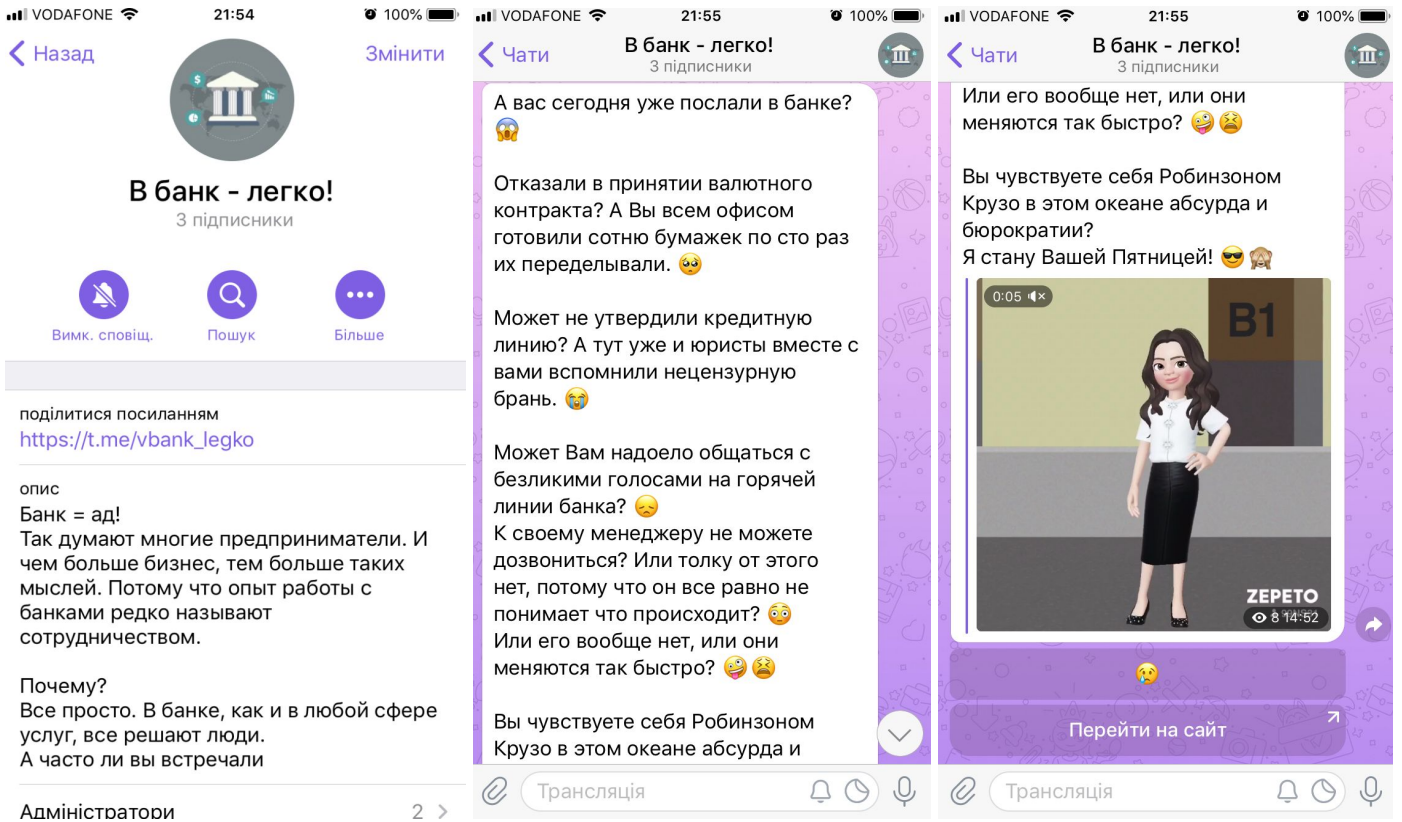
VODAFONE 21:54 100%

< Назад Змінити

В банк - легко!
3 підписники

Вимк. сповіщ. Пошук Більше

поділитися посиланням
https://t.me/vbank_legko

опис
Банк = ад!
Так думают многие предприниматели. И чем больше бизнес, тем больше таких мыслей. Потому что опыт работы с банками редко называют сотрудничеством.

Почему?
Все просто. В банке, как и в любой сфере услуг, все решают люди.
А часто ли вы встречали

Адміністратори 2 >

VODAFONE 21:55 100%

< Чати В банк - легко! 3 підписники

А вас сегодня уже послали в банке? 😱

Отказали в принятии валютного контракта? А Вы всем офисом готовили сотню бумажек по сто раз их переделывали. 🥺

Может не утвердили кредитную линию? А тут уже и юристы вместе с вами вспомнили нецензурную брань. 😭

Может Вам надоело общаться с безликими голосами на горячей линии банка? 😞
К своему менеджеру не можете дозвониться? Или толку от этого нет, потому что он все равно не понимает что происходит? 😳
Или его вообще нет, или они меняются так быстро? 🤪😫

Вы чувствуете себя Робинзоном Крузо в этом океане абсурда и

Трансляція

VODAFONE 21:55 100%

< Чати В банк - легко! 3 підписники

Или его вообще нет, или они меняются так быстро? 🤪😫

Вы чувствуете себя Робинзоном Крузо в этом океане абсурда и бюрократии?
Я стану Вашей Пятницей! 😎🙈

0:05

B1

ZEPETO

8 14:52

😢

Перейти на сайт

Трансляція